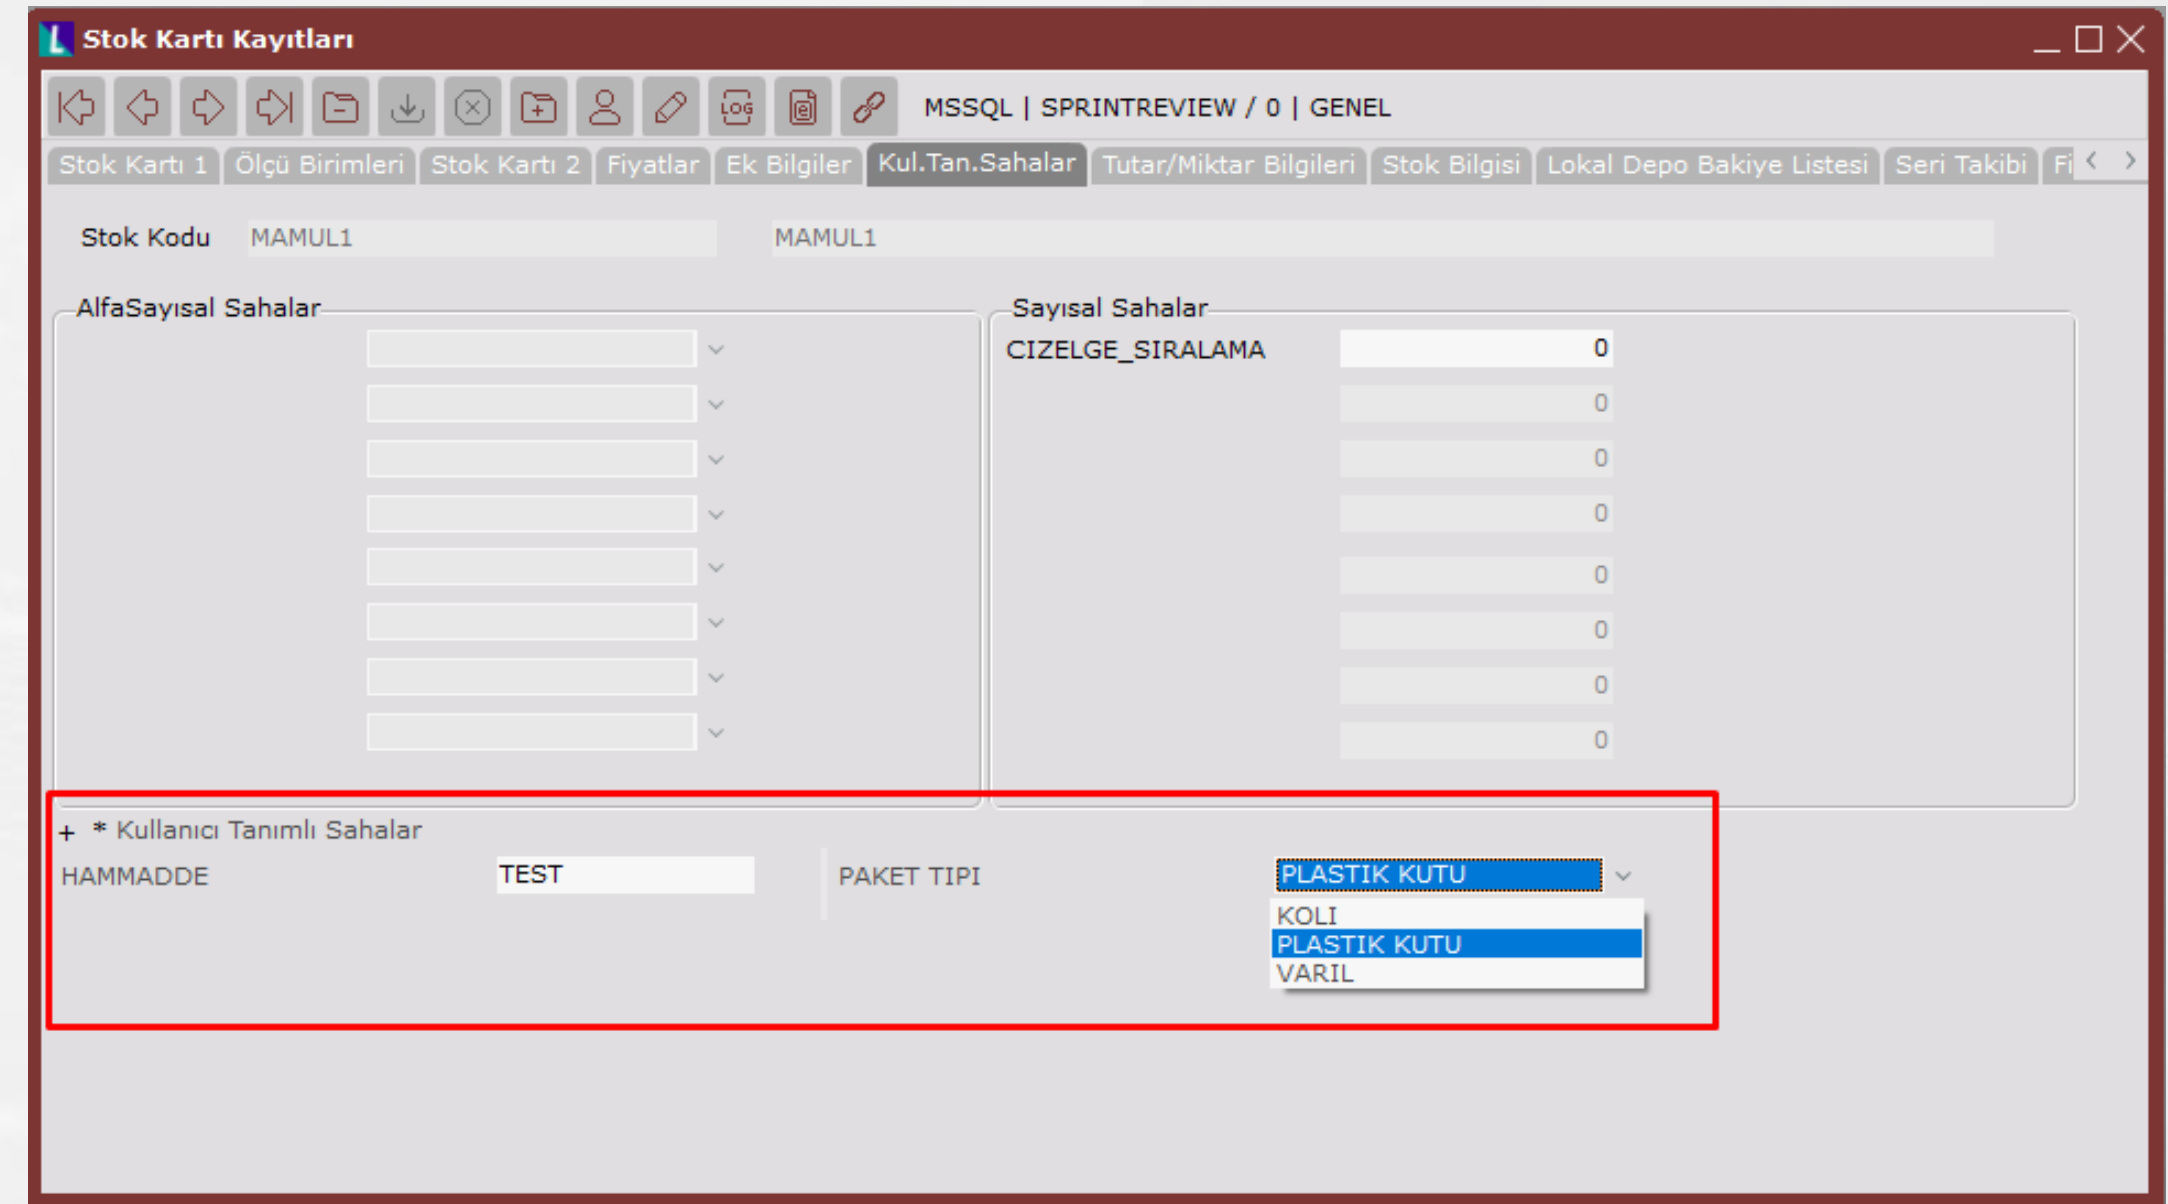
Stok Kartı Kayıtları

MSSQL | SPRINTREVIEW / 0 | GENEL

Stok Kartı 1 | Ölçü Birimleri | Stok Kartı 2 | Fiyatlar | Ek Bilgiler | Kul.Tan.Sahalar | Tutar/Miktar Bilgileri | Stok Bilgisi | Lokal Depo Bakiye Listesi | Seri Takibi | Fi

Stok Kodu MAMUL1 MAMUL1

AlfaSayısal Sahalar

Sayısal Sahalar

CIZELGE_SIRALAMA 0
0
0
0
0
0
0
0

+ * Kullanıcı Tanımlı Sahalar

HAMMADDE TEST

PAKET TIPI PLASTIK KUTU

KOLI
PLASTIK KUTU
VARIL